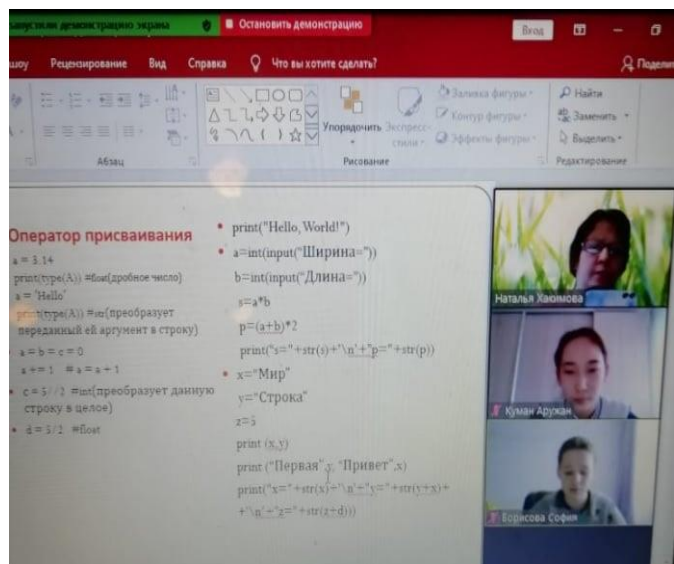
Запустили демонстрацию экрана Остановить демонстрацию Вход

шоу Рецензирование Вид Справка Что вы хотите сделать? Поделиться

Абзац

Упорядочить Экспресс-стили Заливка фигуры Контур фигуры Эффекты фигуры

Рисование

Найти Заменить Выделить

Редактирование

Оператор присваивания

a = 3.14

print(type(A)) #float(дробное число)

a = 'Hello'

print(type(A)) #str(преобразует переданный ей аргумент в строку)

a = b = c = 0

a += 1 # a = a + 1

c = 5 // 2 #int(преобразует данную строку в целое)

d = 5/2 #float

print("Hello, World!")

a=int(input("Ширина="))

b=int(input("Длина="))

s=a*b

p=(a+b)*2

print("s="+str(s)+'\n'+"p="+str(p))

x="Мир"

y="Строка"

z=5

print (x,y)

print ("Первая",y, "Привет",x)

print("x="+str(x)+'\n'+"y="+str(y+x)+ +'\n'+"z="+str(z+d))

Наталья Хакимова

Куман Аружан

Борисова София